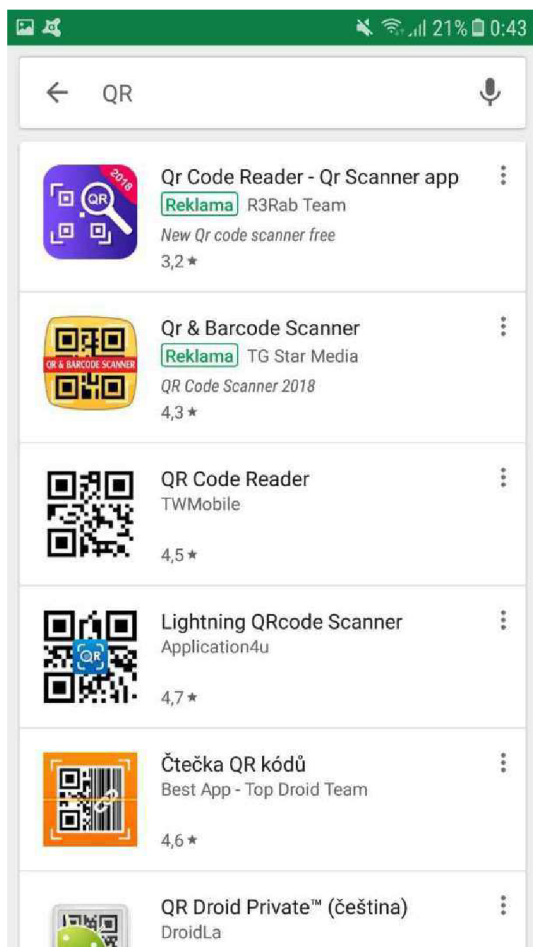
21% 0:43

QR

2018
QR
Qr Code Reader - Qr Scanner app
Reklama R3Rab Team
New Qr code scanner free
3,2 ★

QR & BARCODE SCANNER
Qr & Barcode Scanner
Reklama TG Star Media
QR Code Scanner 2018
4,3 ★

QR Code Reader
TWMobile
4,5 ★

QR
Lightning QRcode Scanner
Application4u
4,7 ★

Čtečka QR kódů
Best App - Top Droid Team
4,6 ★

QR Droid Private™ (čeština)
DroidLa